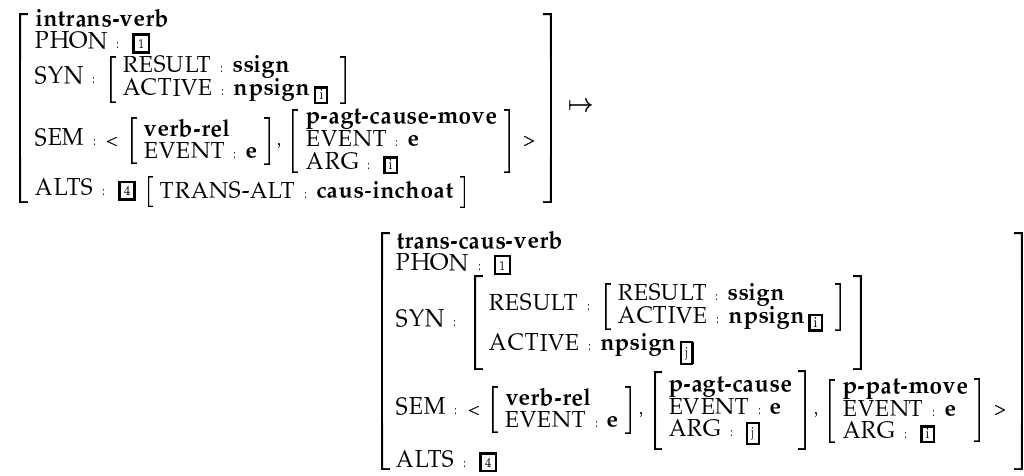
$\begin{bmatrix} \textbf{intrans-verb} \\ \text{PHON} : \boxed{1} \\ \text{SYN} : \begin{bmatrix} \text{RESULT} : \textbf{ssign} \\ \text{ACTIVE} : \textbf{npsign}_{\boxed{1}} \end{bmatrix} \\ \text{SEM} : < \begin{bmatrix} \textbf{verb-rel} \\ \text{EVENT} : \textbf{e} \end{bmatrix}, \begin{bmatrix} \textbf{p-agt-cause-move} \\ \text{EVENT} : \textbf{e} \\ \text{ARG} : \boxed{1} \end{bmatrix} > \\ \text{ALTS} : \boxed{4} \begin{bmatrix} \text{TRANS-ALT} : \textbf{caus-inchoat} \end{bmatrix} \end{bmatrix} \mapsto$

$\begin{bmatrix} \textbf{trans-caus-verb} \\ \text{PHON} : \boxed{1} \\ \text{SYN} : \begin{bmatrix} \text{RESULT} : \begin{bmatrix} \text{RESULT} : \textbf{ssign} \\ \text{ACTIVE} : \textbf{npsign}_{\boxed{1}} \end{bmatrix} \\ \text{ACTIVE} : \textbf{npsign}_{\boxed{j}} \end{bmatrix} \\ \text{SEM} : < \begin{bmatrix} \textbf{verb-rel} \\ \text{EVENT} : \textbf{e} \end{bmatrix}, \begin{bmatrix} \textbf{p-agt-cause} \\ \text{EVENT} : \textbf{e} \\ \text{ARG} : \boxed{j} \end{bmatrix}, \begin{bmatrix} \textbf{p-pat-move} \\ \text{EVENT} : \textbf{e} \\ \text{ARG} : \boxed{1} \end{bmatrix} > \\ \text{ALTS} : \boxed{4} \end{bmatrix}$